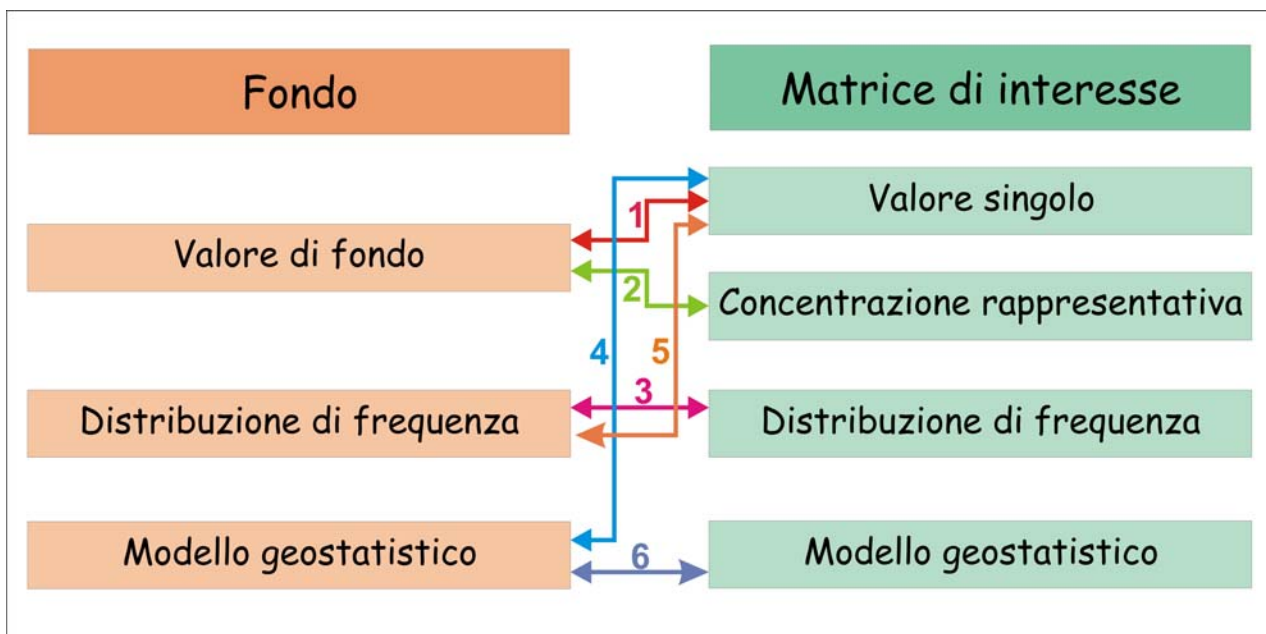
Fondo

Matrice di interesse

Valore singolo

Valore di fondo

Concentrazione rappresentativa

Distribuzione di frequenza

Distribuzione di frequenza

Modello geostatistico

Modello geostatistico

1
2
3
4
5
6